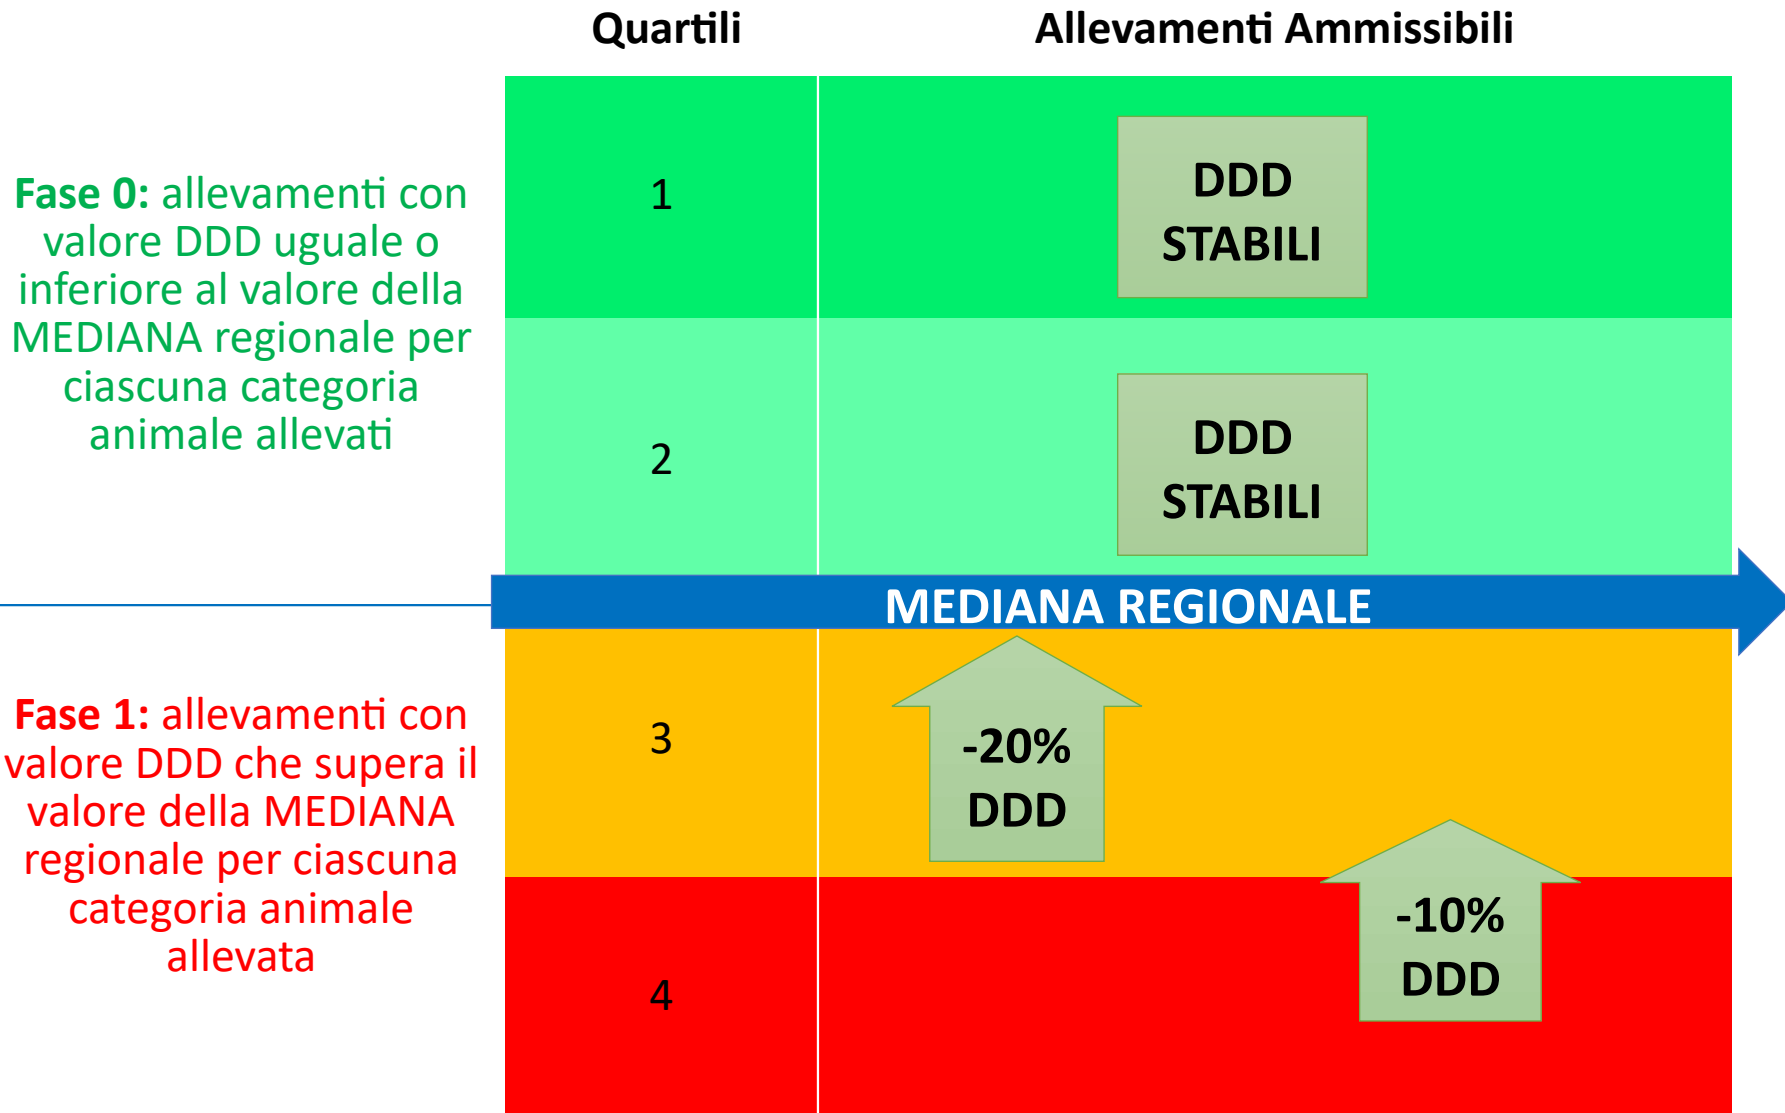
Quartili

Allevamenti Ammissibili

Fase 0: allevamenti con valore DDD uguale o inferiore al valore della MEDIANA regionale per ciascuna categoria animale allevati

1

DDD STABILI

2

DDD STABILI

MEDIANA REGIONALE

Fase 1: allevamenti con valore DDD che supera il valore della MEDIANA regionale per ciascuna categoria animale allevata

3

-20% DDD

4

-10% DDD